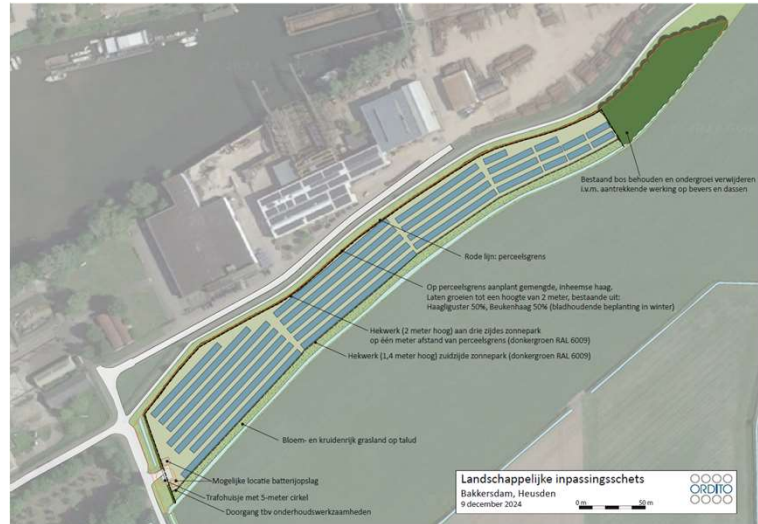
Bestaand bos behouden en ondergroei verwijderen i.v.m. aantrekkende werking op bevers en dassen

Rode lijn: perceelsgrens

Op perceelsgrens aanplant gemengde, inheemse haag. Laten groeien tot een hoogte van 2 meter, bestaande uit: Haagliguster 50%, Beukenhaag 50% (bladhoudende beplanting in winter)

Hekwerk (2 meter hoog) aan drie zijdes zonnepark op één meter afstand van perceelsgrens (donkergroen RAL 6009)

Hekwerk (1,4 meter hoog) zuidzijde zonnepark (donkergroen RAL 6009)

Bloem- en kruidenrijk grasland op talud

Mogelijke locatie batterijopslag

Trafohuisje met 5-meter cirkel

Doorgang tbv onderhoudswerkzaamheden

Landschappelijke inpassingsschets
Bakkersdam, Heusden
9 december 2024

0m 50m

ORDITO